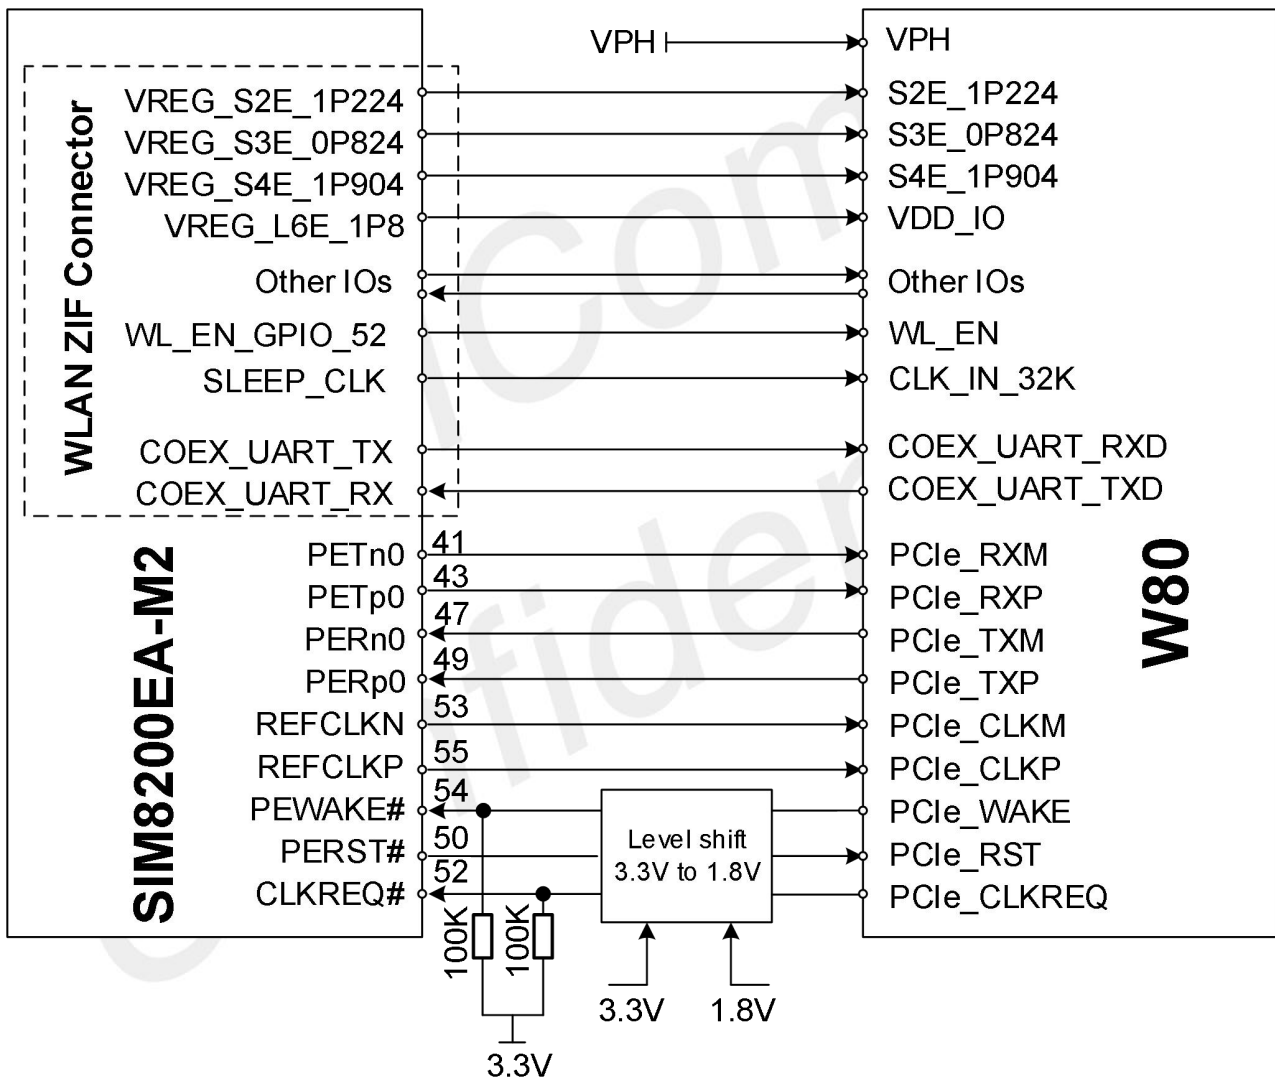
VPH
VPH

WLAN ZIF Connector
VREG_S2E_1P224
VREG_S3E_0P824
VREG_S4E_1P904
VREG_L6E_1P8
Other IOs
WL_EN_GPIO_52
SLEEP_CLK
COEX_UART_TX
COEX_UART_RX

S2E_1P224
S3E_0P824
S4E_1P904
VDD_IO
Other IOs
WL_EN
CLK_IN_32K
COEX_UART_RXD
COEX_UART_TXD

SIM8200EA-M2
PETn0
PETp0
PERn0
PERp0
REFCLKN
REFCLKP
PEWAKE#
PERST#
CLKREQ#

41
43
47
49
53
55
54
50
52

PCIe_RXM
PCIe_RXP
PCIe_TXM
PCIe_TXP
PCIe_CLKM
PCIe_CLKP
PCIe_WAKE
PCIe_RST
PCIe_CLKREQ

W80

Level shift
3.3V to 1.8V

100K
100K
3.3V
3.3V
1.8V